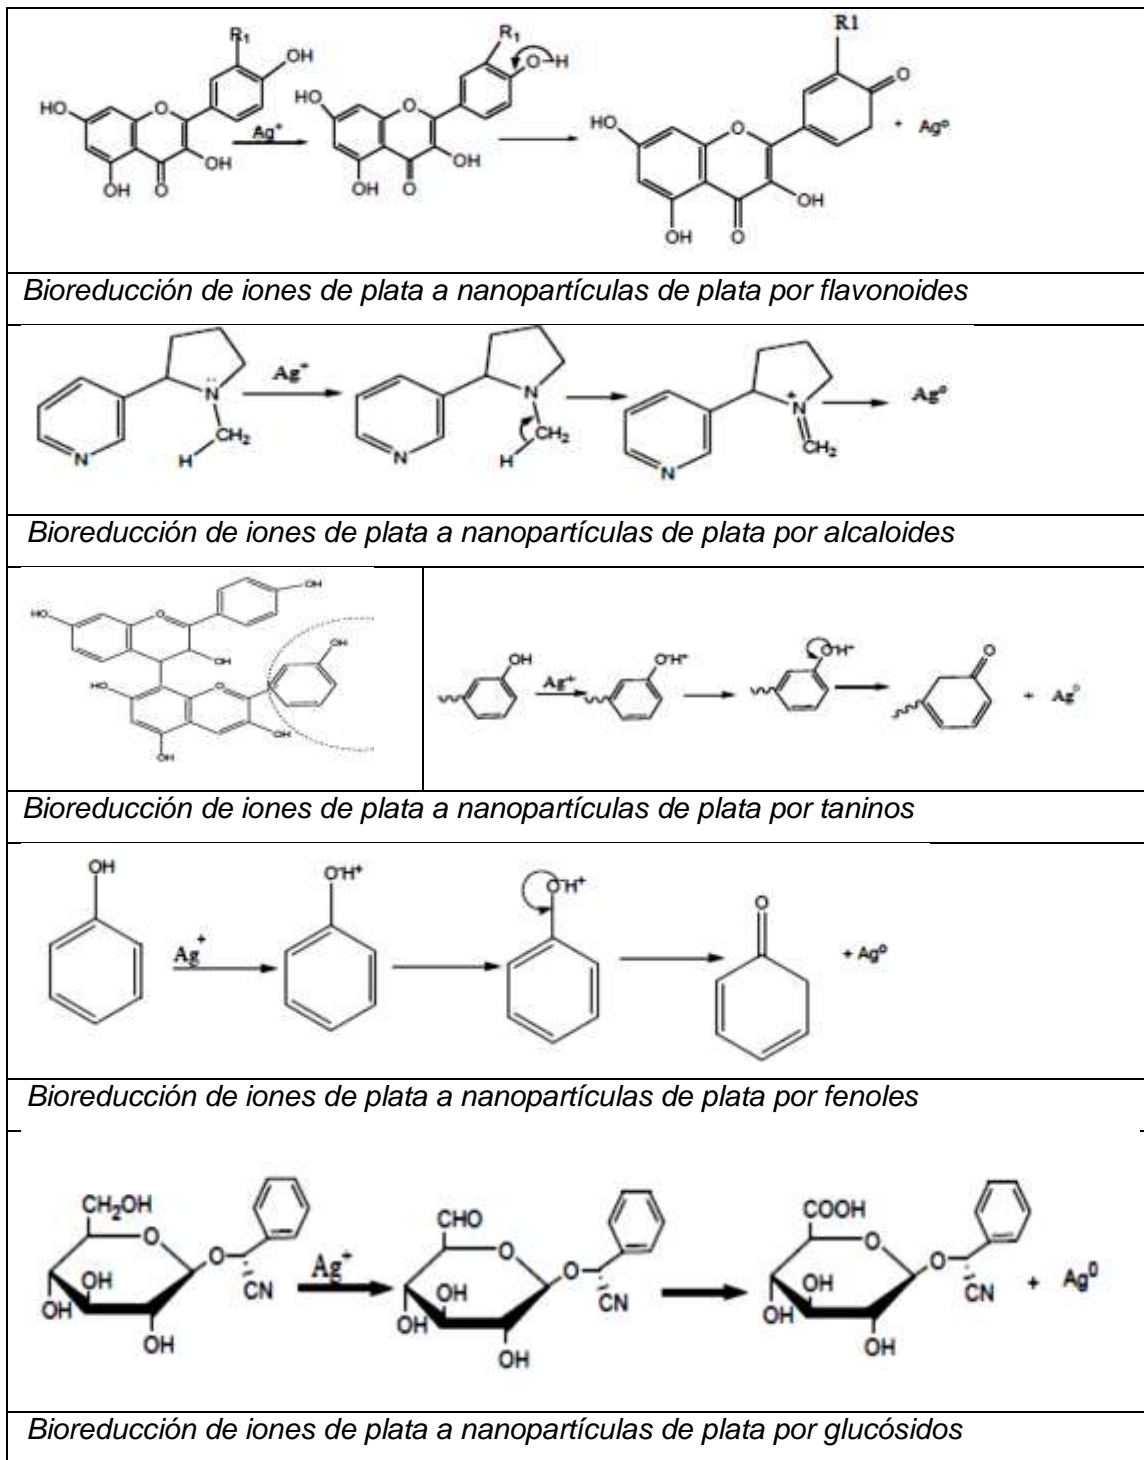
R1 OH HO O Ag+ HO O R1 O-H OH OH OH O OH O
R1 HO O O + Ag0 OH OH O

Bioreducción de iones de plata a nanopartículas de plata por flavonoides

Ag+ N N CH2 H N N CH2 H N N+ CH2 Ag0

Bioreducción de iones de plata a nanopartículas de plata por alcaloides

OH HO O OH OH HO OH OH OH OH

OH Ag+ OH+ OH+ O + Ag0

Bioreducción de iones de plata a nanopartículas de plata por taninos

OH Ag+ OH+ OH+ O + Ag0

Bioreducción de iones de plata a nanopartículas de plata por fenoles

CH2OH O OH OH OH O CN Ag+ CHO O OH OH OH O CN COOH O OH OH OH O CN + Ag0

Bioreducción de iones de plata a nanopartículas de plata por glucósidos